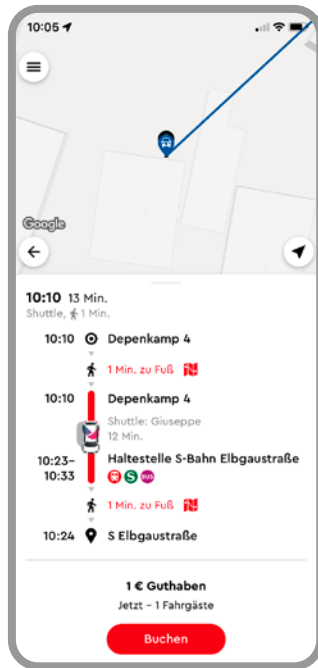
10:05

Google

10:10 13 Min.
Shuttle, 1 Min.

10:10 Depenkamp 4

1 Min. zu Fuß

10:10 Depenkamp 4
Shuttle: Giuseppe
12 Min.

10:23–10:33 Haltestelle S-Bahn Elbgaustraße

S BUS

1 Min. zu Fuß

10:24 S Elbgaustraße

1 € Guthaben
Jetzt - 1 Fahrgäste

Buchen